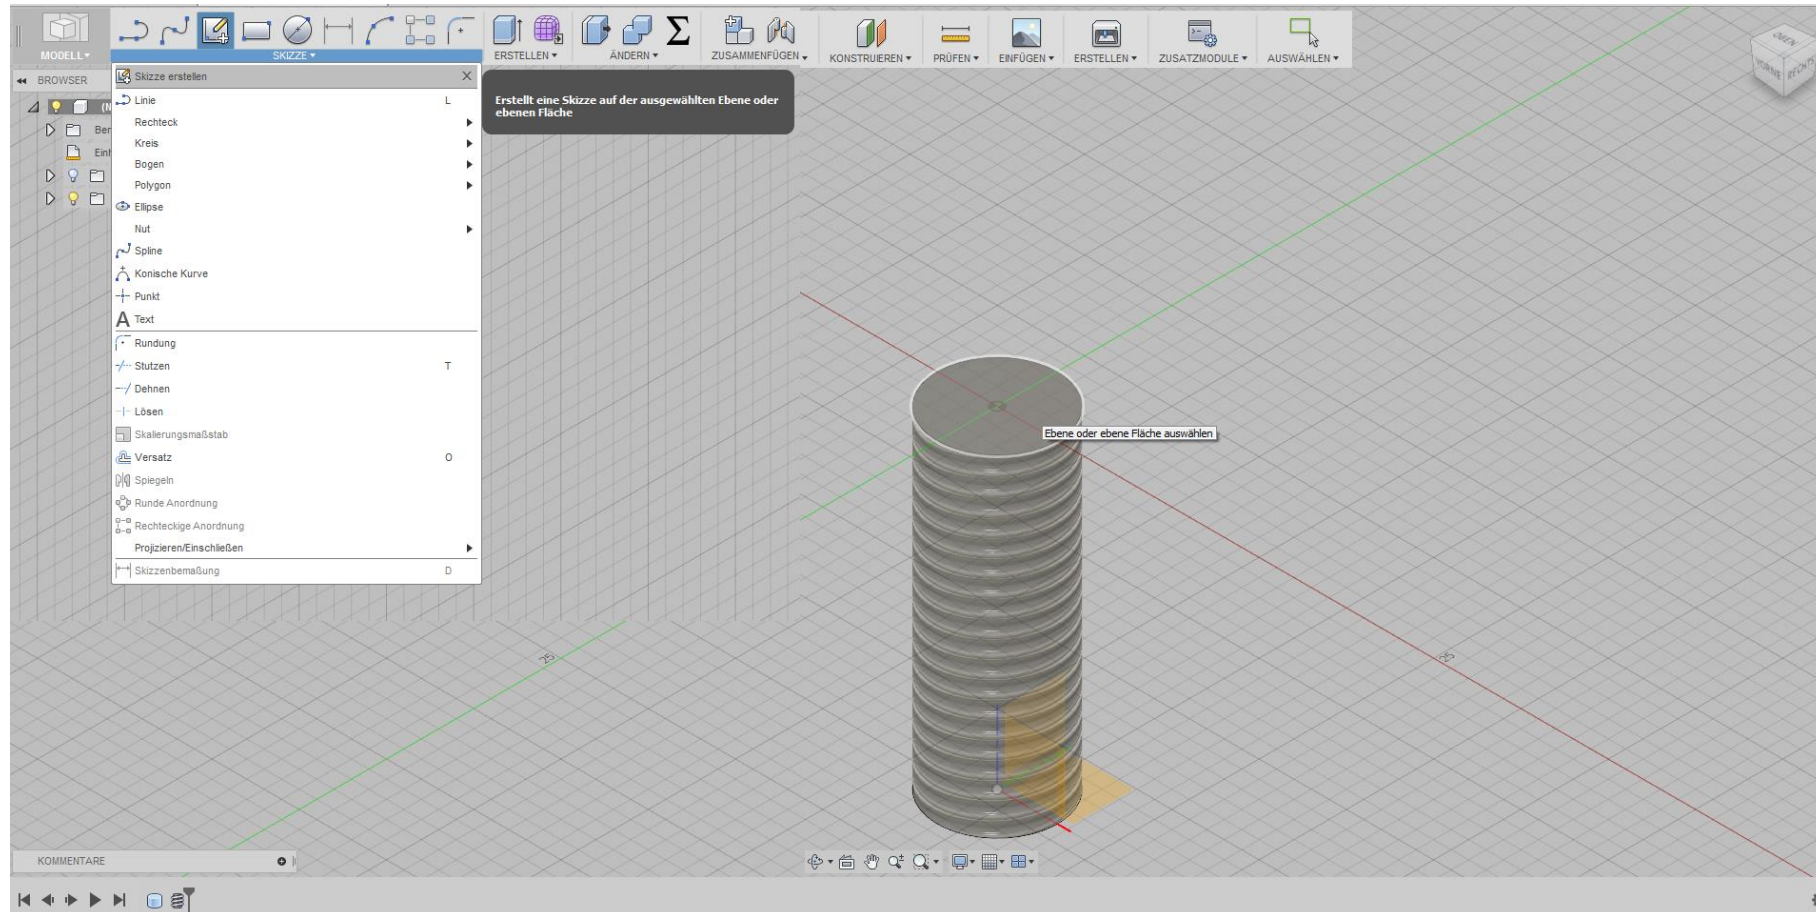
MODELL ▾
SKIZZE ▾
ERSTELLEN ▾
ÄNDERN ▾
ZUSAMMENFÜGEN ▾
KONSTRUIEREN ▾
PRÜFEN ▾
EINFÜGEN ▾
ERSTELLEN ▾
ZUSATZMODULE ▾
AUSWÄHLEN ▾

BROWSER
(N
Ber
Einh

Skizze erstellen
Linie L
Rechteck
Kreis
Bogen
Polygon
Ellipse
Nut
Spline
Konische Kurve
Punkt
Text
Rundung
Stutzen T
Dehnen
Lösen
Skalierungsmaßstab
Versatz O
Spiegeln
Runde Anordnung
Rechteckige Anordnung
Projizieren/Einschließen
Skizzenbemaßung D

Erstellt eine Skizze auf der ausgewählten Ebene oder ebenen Fläche

Ebene oder ebene Fläche auswählen

OBEN
VORNE
RECHTS

25
25

KOMMENTARE